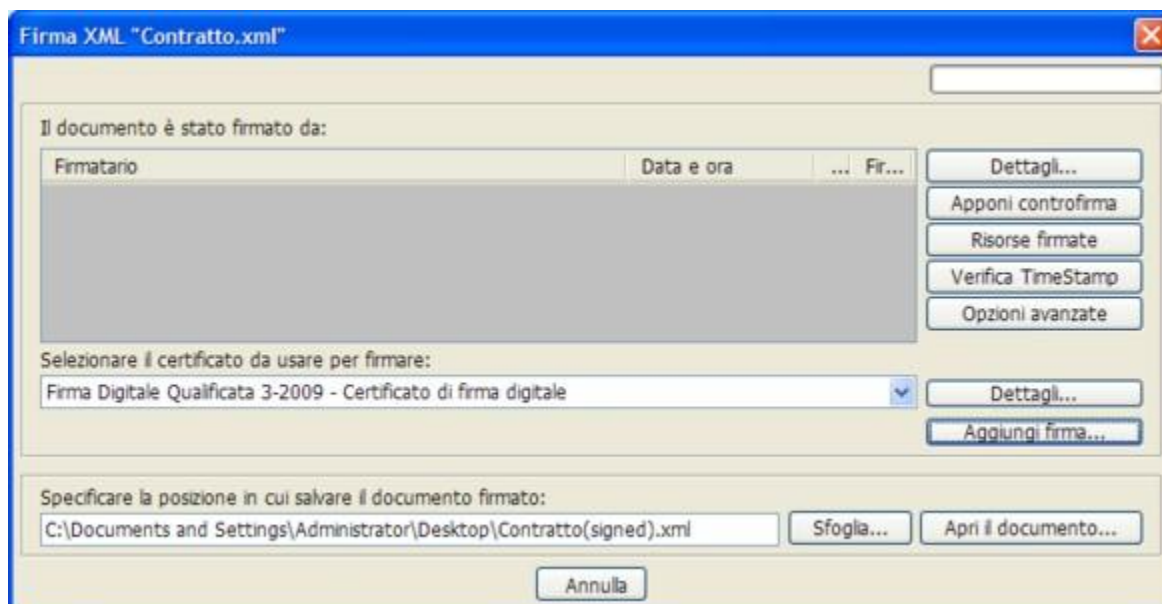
Firma XML "Contratto.xml"

Il documento è stato firmato da:

| Firmatario | Data e ora | ... Fir... |
|---|---|---|

Dettagli...
Apponi controfirma
Risorse firmate
Verifica TimeStamp
Opzioni avanzate

Selezionare il certificato da usare per firmare:
Firma Digitale Qualificata 3-2009 - Certificato di firma digitale
Dettagli...
Aggiungi firma...

Specificare la posizione in cui salvare il documento firmato:
C:\Documents and Settings\Administrator\Desktop\Contratto(signed).xml
Sfoglia...
Apri il documento...

Annulla